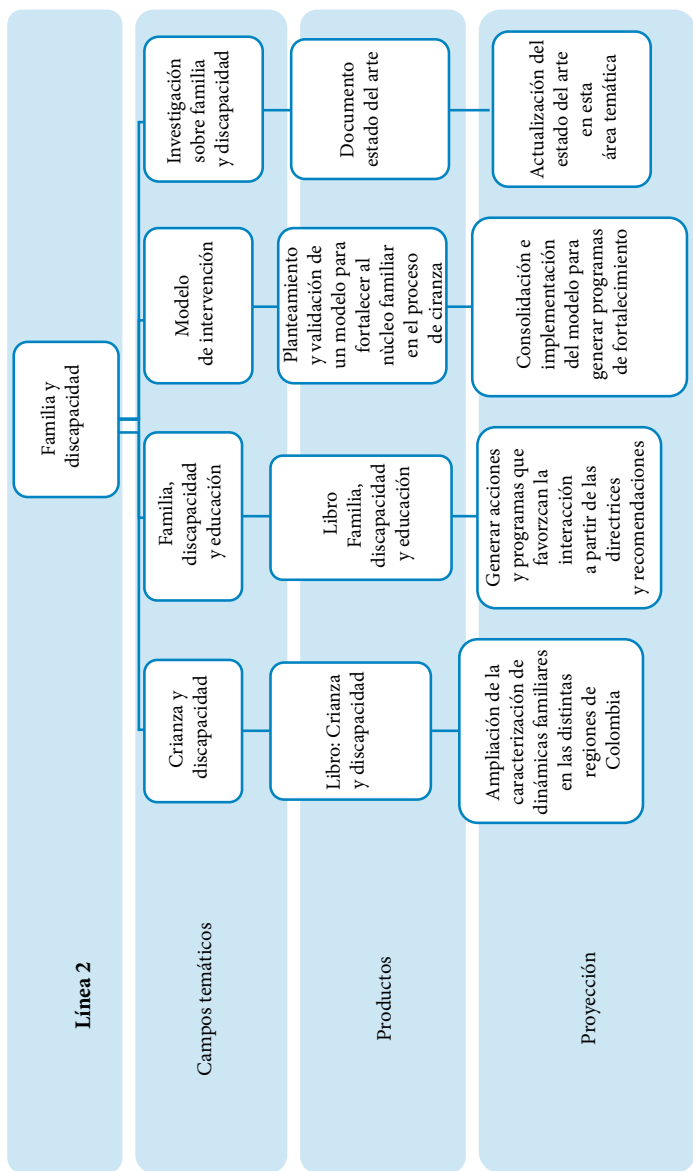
Línea 2

Familia y discapacidad

Campos temáticos

Investigación sobre familia y discapacidad

Modelo de intervención

Familia, discapacidad y educación

Crianza y discapacidad

Productos

Documento estado del arte

Planteamiento y validación de un modelo para fortalecer al núcleo familiar en el proceso de ciranza

Libro Familia, discapacidad y educación

Libro: Crianza y discapacidad

Proyección

Actualización del estado del arte en esta área temática

Consolidación e implementación del modelo para generar programas de fortalecimiento

Generar acciones y programas que favorzcan la interacción a partir de las directrices y recomendaciones

Ampliación de la caracterización de dinámicas familiares en las distintas regiones de Colombia